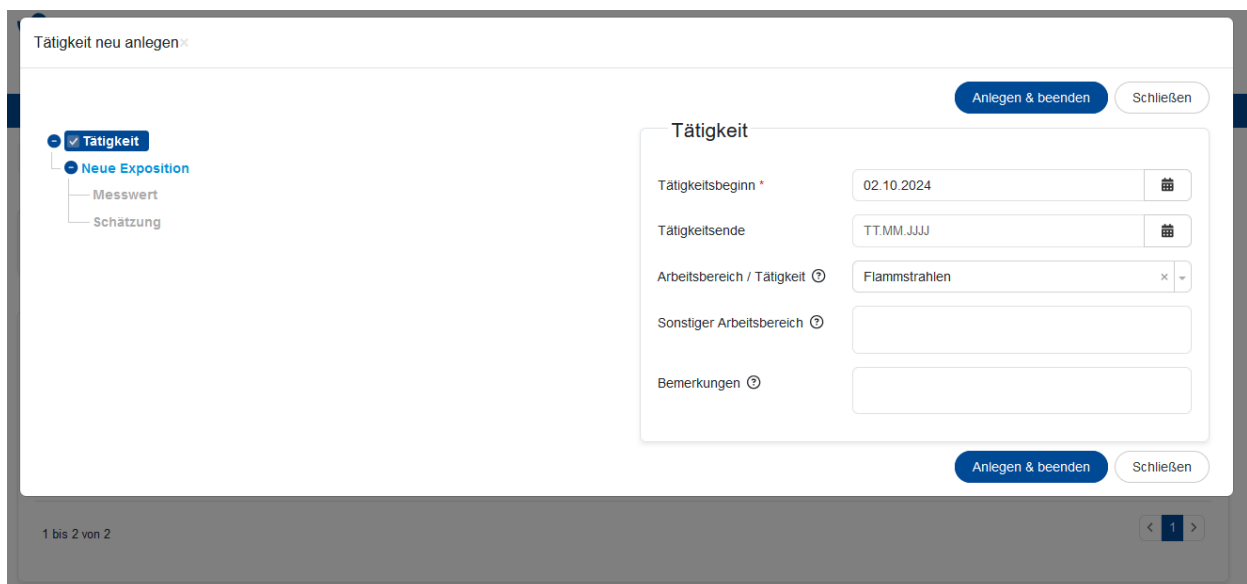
Tätigkeit neu anlegen ×

Anlegen & beenden | Schließen

Tätigkeit
Neue Exposition
Messwert
Schätzung

Tätigkeit

Tätigkeitsbeginn * | 02.10.2024

Tätigkeitsende | TT.MM.JJJJ

Arbeitsbereich / Tätigkeit | Flammstrahlen ×

Sonstiger Arbeitsbereich

Bemerkungen

Anlegen & beenden | Schließen

1 bis 2 von 2

1